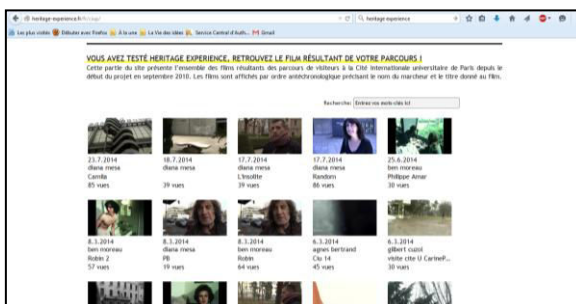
heritage-experience.fr/
heritage experience
Les plus visités Débuter avec Firefox À la une La Vie des idées Service Central d'Auth... Gmail

VOUS AVEZ TESTÉ HERITAGE EXPERIENCE, RETROUVEZ LE FILM RÉSULTANT DE VOTRE PARCOURS !

Cette partie du site présente l'ensemble des films résultants des parcours de visiteurs à la Cité internationale universitaire de Paris depuis le début du projet en septembre 2010. Les films sont affichés par ordre antéchronologique précisant le nom du marcheur et le titre donné au film.

Recherche: Entrez vos mots-clés ici

23.7.2014
diana mesa
Camilla
85 vues

18.7.2014
diana mesa
39 vues

17.7.2014
diana mesa
L'insolite
39 vues

17.7.2014
diana mesa
Random
86 vues

25.6.2014
ben moreau
Philippe Amar
30 vues

8.3.2014
ben moreau
Robin 2
57 vues

8.3.2014
diana mesa
PB
19 vues

8.3.2014
ben moreau
Robin
64 vues

6.3.2014
agnes bertrand
Ciu 14
45 vues

6.3.2014
gilbert cuzol
visite cite U CarineP...
30 vues